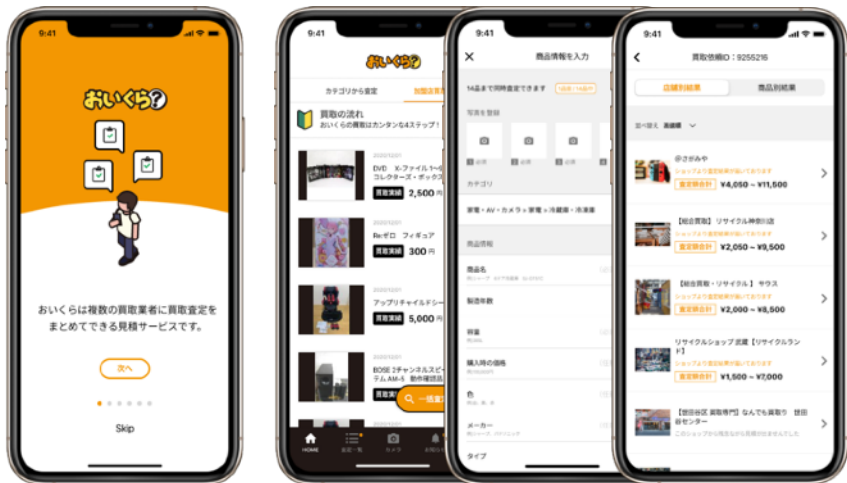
9:41

おいくら?

おいくらは複数の買取業者に買取査定をまとめてできる見積サービスです。

次へ

Skip

9:41

おいくら?

カテゴリから査定

一括査定

買取の流れ
おいくらの買取はカンタンな4ステップ!

2020/12/01
DVD X-ファイル1~6 コレクターズ・ボックス
買取実績 2,500円

2020/12/01
Re:ゼロ フィギュア
買取実績 300円

2020/12/01
アップリカチャイルドシート
買取実績 5,000円

2020/12/01
BOSE 2チャンネルスピーカーシステム AM-5 動作確認済
買取実績

一括査定

HOME

9:41

商品情報を入力

14品まで同時査定できます

写真を登録

カテゴリ

家電・AV・カメラ > 家電 > 冷蔵庫・冷凍庫

商品情報

商品名

製造年数

容量

購入時の価格

色

メーカー

タイプ

9:41

買取依頼ID:9255216

店舗別結果

商品別結果

並べ替え 高値順

@さがみや
査定額合計 ¥4,050 ~ ¥11,500

【総合買取】リサイクル神奈川店
査定額合計 ¥2,050 ~ ¥9,500

【総合買取・リサイクル】 サウス
査定額合計 ¥2,000 ~ ¥8,500

リサイクルショップ 武蔵【リサイクルランド】
査定額合計 ¥1,500 ~ ¥7,000

【世田谷区 買取専門】なんでも買取り 世田谷センター
このショップから見積もりが見積されませんでした